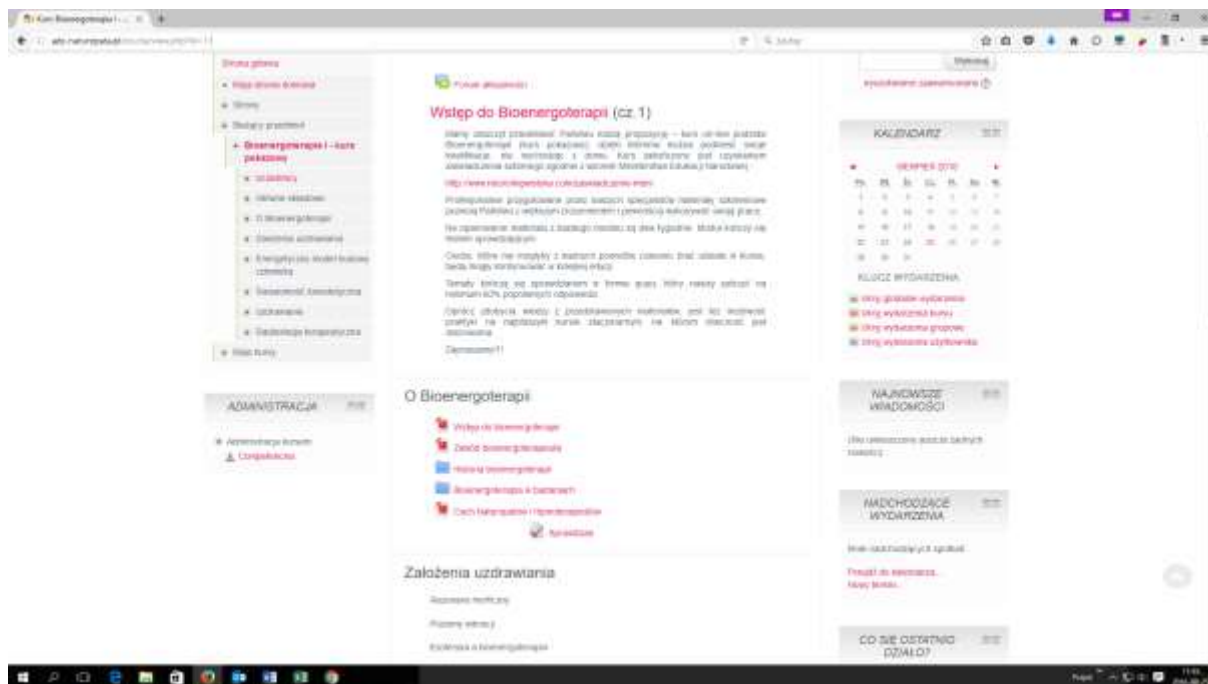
Strona główna

Moje strony domowe

Strony

Bieżący przedmiot

Bioenergoterapia I - kurs pokazowy

Uczestnicy

Ogólne

O Bioenergoterapii

Założenia uzdrawiania

Moje kursy

ADMINISTRACJA

Administracja kursem

Kompetencje

Forum aktualności

Wstęp do Bioenergoterapii (cz.1)

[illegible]

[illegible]

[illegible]

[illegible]

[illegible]

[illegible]

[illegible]

Zapraszamy!!!

O Bioenergoterapii

Wstęp do bioenergoterapii

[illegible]

Historia bioenergoterapii

Bioenergoterapia A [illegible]

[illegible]

Sprawdzian

Założenia uzdrawiania

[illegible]

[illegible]

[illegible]

Wyszukiwanie zaawansowane

KALENDARZ

SIERPIEŃ 2016

KLUCZ WYDARZENIA

NAJNOWSZE WIADOMOŚCI

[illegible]

NADCHODZĄCE WYDARZENIA

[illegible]

CO SIĘ OSTATNIO DZIAŁO?